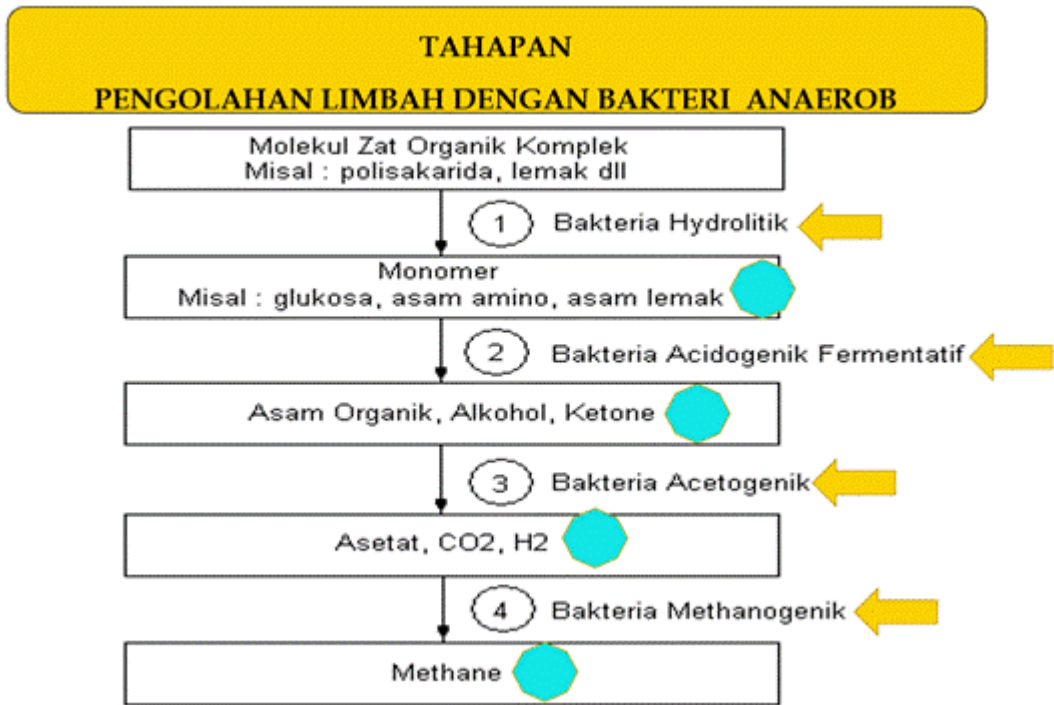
TAHAPAN
PENGOLAHAN LIMBAH DENGAN BAKTERI ANAEROB

Molekul Zat Organik Komplek
Misal : polisakarida, lemak dll

1 Bakteria Hydrolitik

Monomer
Misal : glukosa, asam amino, asam lemak

2 Bakteria Acidogenik Fermentatif

Asam Organik, Alkohol, Ketone

3 Bakteria Acetogenik

Asetat, CO2, H2

4 Bakteria Methanogenik

Methane